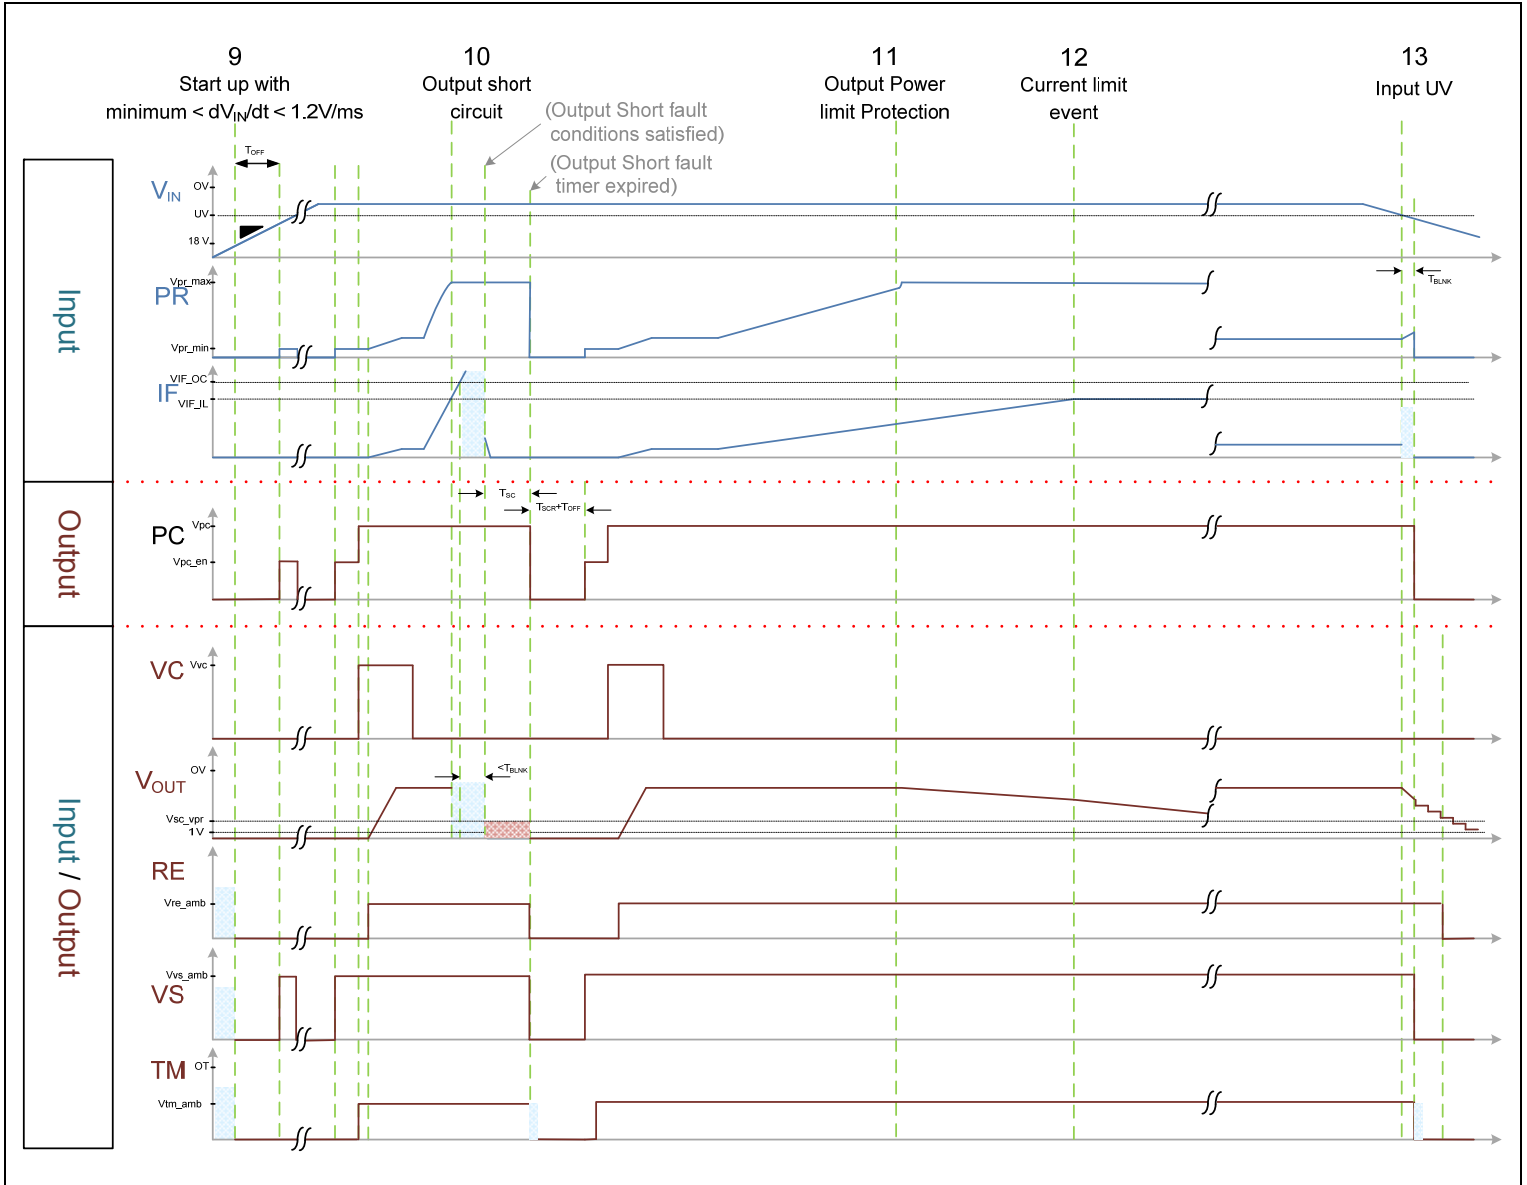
9
Start up with
minimum < $dV_{IN}/dt$ < 1.2V/ms

10
Output short
circuit

(Output Short fault
conditions satisfied)

(Output Short fault
timer expired)

11
Output Power
limit Protection

12
Current limit
event

13
Input UV

$T_{OFF}$

Input

$V_{IN}$
OV
UV
18 V

PR
Vpr_max
Vpr_min

$T_{BLNK}$

IF
VIF_OC
VIF_IL

$T_{SC}$
$T_{SCR}+T_{OFF}$

Output

PC
Vpc
Vpc_en

Input / Output

VC
Vvc

$V_{OUT}$
OV
$<T_{BLNK}$
Vsc_vpr
1V

RE
Vre_amb

VS
Vvs_amb

TM
OT
Vtm_amb